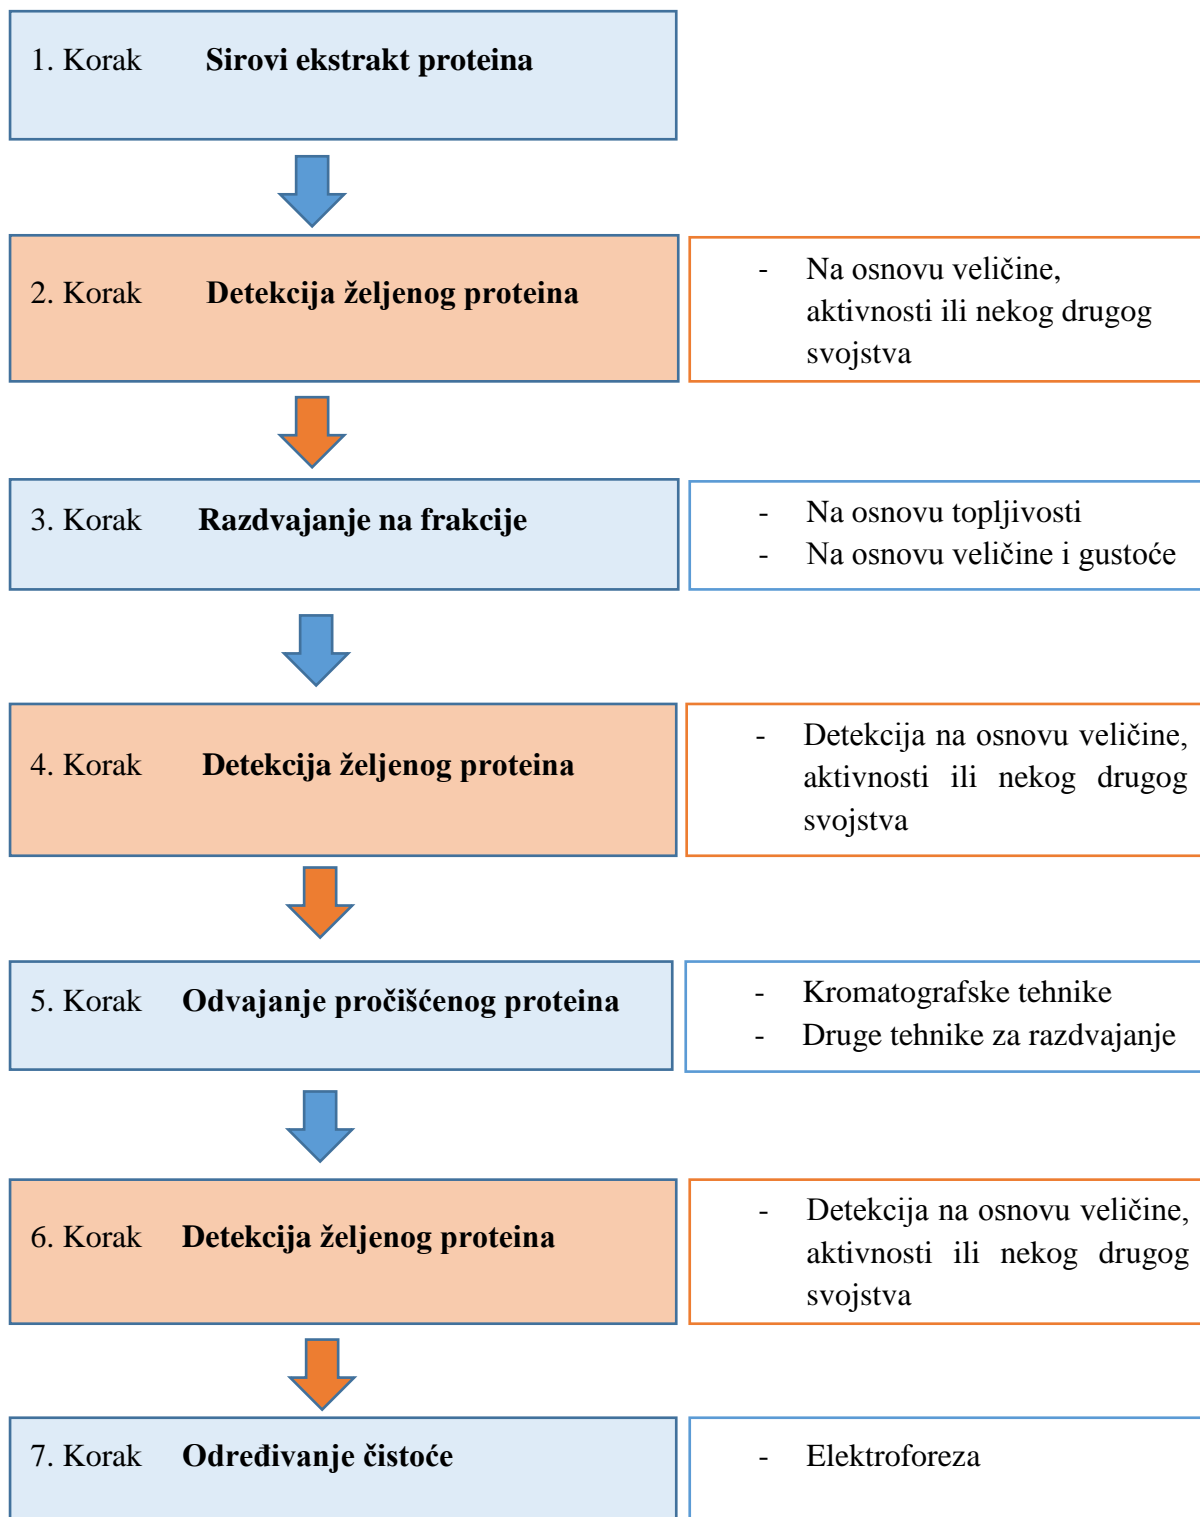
1. Korak **Sirovi ekstrakt proteina**

2. Korak **Detekcija željenog proteina**

- Na osnovu veličine, aktivnosti ili nekog drugog svojstva

3. Korak **Razdvajanje na frakcije**

- Na osnovu topljivosti
- Na osnovu veličine i gustoće

4. Korak **Detekcija željenog proteina**

- Detekcija na osnovu veličine, aktivnosti ili nekog drugog svojstva

5. Korak **Odvajanje pročišćenog proteina**

- Kromatografske tehnike
- Druge tehnike za razdvajanje

6. Korak **Detekcija željenog proteina**

- Detekcija na osnovu veličine, aktivnosti ili nekog drugog svojstva

7. Korak **Određivanje čistoće**

- Elektroforeza